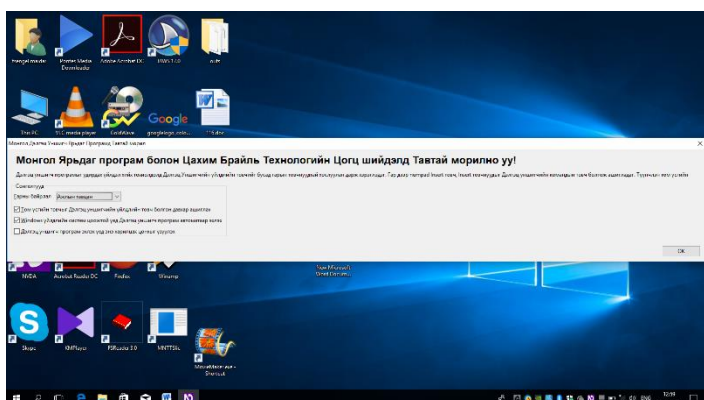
Hengel reader
Roxter Media Downloader
Adobe Acrobat DC
NVAS 1.0
ndt
This PC
VLC media player
GoldWave
googlelogo_colo...
11.docx

Монгол Дэлгэц Уншигч - Ярьдаг Програм Тавтай морил

Монгол Ярьдаг програм болон Цахим Брайль Технологийн Цогц шийдэлд Тавтай морилно уу!

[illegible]

Сонголтууд
Гарын бөйрлэл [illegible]
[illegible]
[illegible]
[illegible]

OK

NVDA
Acrobat Reader DC
Firefox
Winamp
Skype
KMPlayer
FSReader 3.0
MNTTSfic
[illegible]
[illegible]

12:58